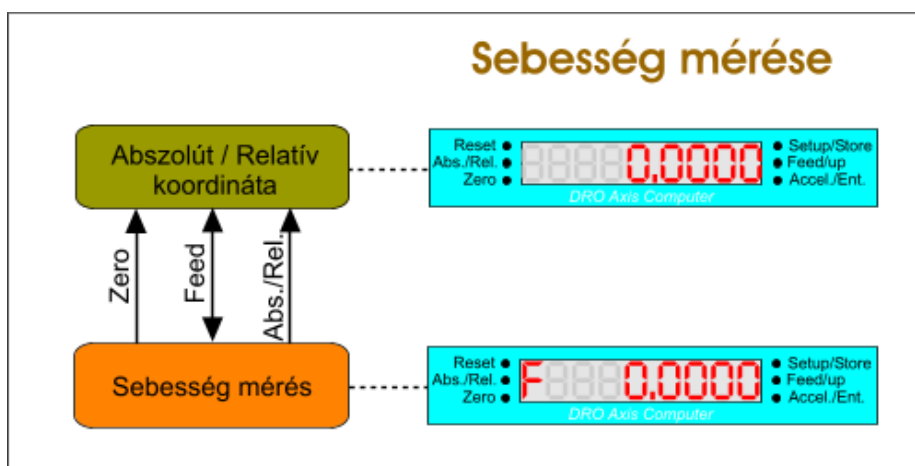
Sebesség mérése

Abszolút / Relatív koordináta

Reset
Abs./Rel.
Zero
0,0000
Setup/Store
Feed/up
Accel./Ent.
DRO Axis Computer

Zero
Feed
Abs./Rel.

Sebesség mérés

Reset
Abs./Rel.
Zero
F
0,0000
Setup/Store
Feed/up
Accel./Ent.
DRO Axis Computer